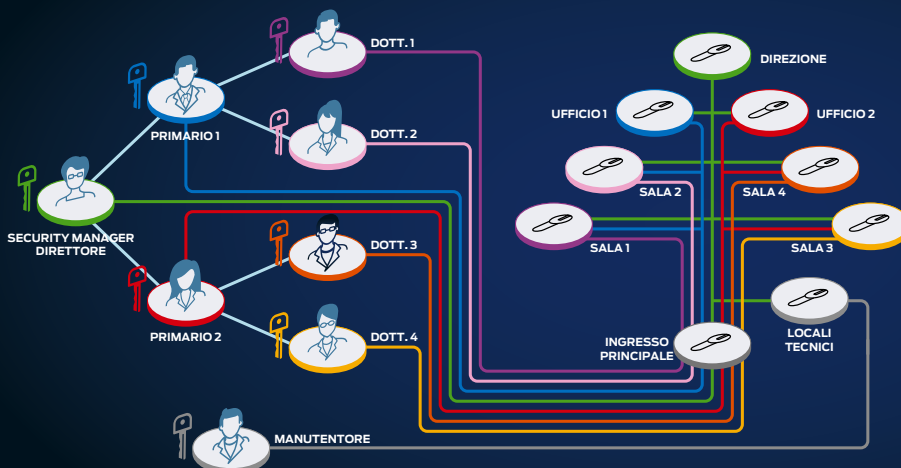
DOTT. 1

DIREZIONE

PRIMARIO 1

UFFICIO 1

UFFICIO 2

DOTT. 2

SALA 2

SALA 4

SECURITY MANAGER DIRETTORE

SALA 1

SALA 3

DOTT. 3

LOCALI TECNICI

PRIMARIO 2

INGRESSO PRINCIPALE

DOTT. 4

MANUTENTORE